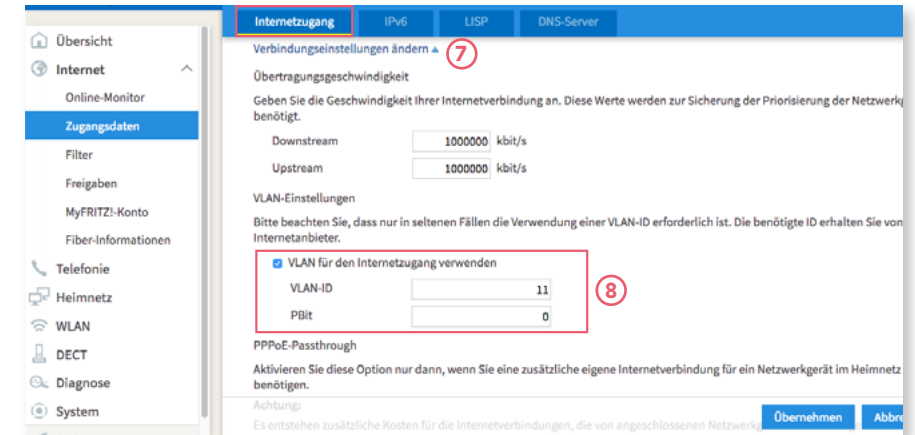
Übersicht
Internet
Online-Monitor
Zugangsdaten
Filter
Freigaben
MyFRITZ!-Konto
Fiber-Informationen
Telefonie
Heimnetz
WLAN
DECT
Diagnose
System

Internetzugang | IPv6 | LISP | DNS-Server

Verbindungseinstellungen ändern ▲ 7

Übertragungsgeschwindigkeit

Geben Sie die Geschwindigkeit Ihrer Internetverbindung an. Diese Werte werden zur Sicherung der Priorisierung der Netzwerkg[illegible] benötigt.

Downstream 1000000 kbit/s

Upstream 1000000 kbit/s

VLAN-Einstellungen

Bitte beachten Sie, dass nur in seltenen Fällen die Verwendung einer VLAN-ID erforderlich ist. Die benötigte ID erhalten Sie von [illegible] Internetanbieter.

VLAN für den Internetzugang verwenden

VLAN-ID 11

PBit 0

8

PPPoE-Passthrough

Aktivieren Sie diese Option nur dann, wenn Sie eine zusätzliche eigene Internetverbindung für ein Netzwerkgerät im Heimnetz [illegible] benötigen.

Achtung:

Es entstehen zusätzliche Kosten für die Internetverbindungen, die von angeschlossenen Netzwerk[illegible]

Übernehmen Abbre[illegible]